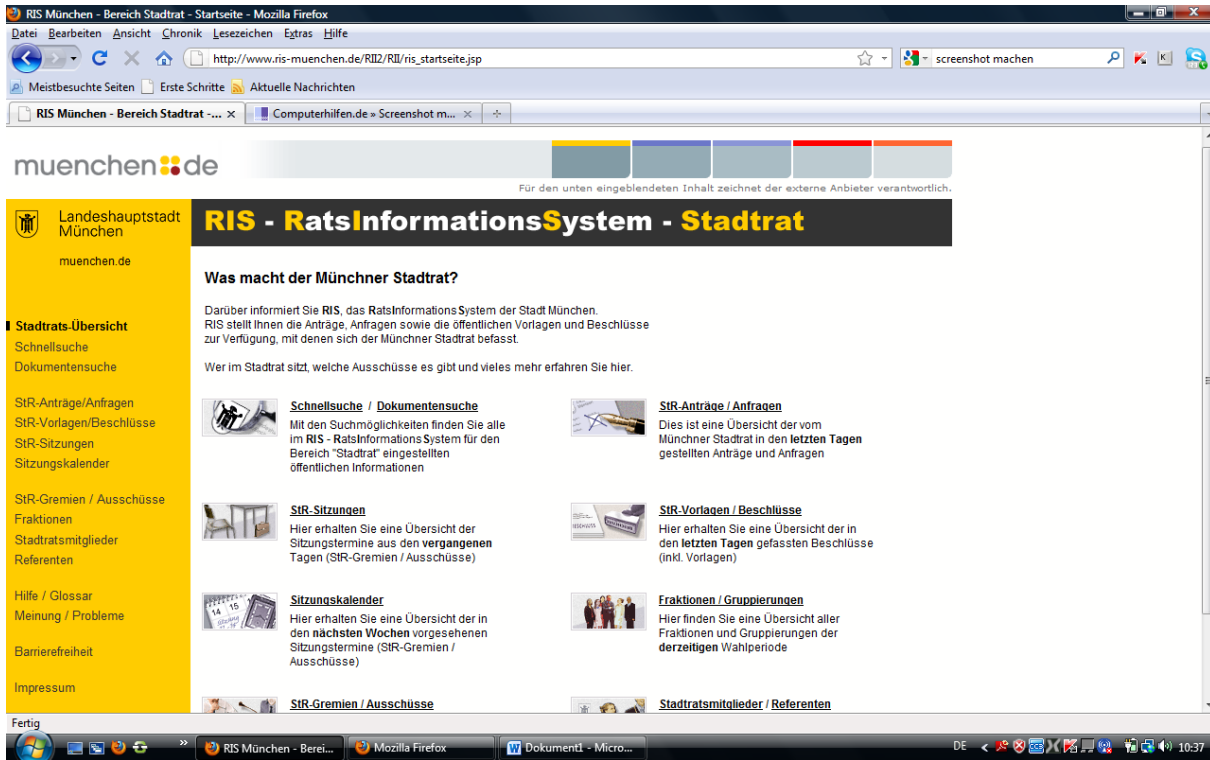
RIS München - Bereich Stadtrat - Startseite - Mozilla Firefox

Datei Bearbeiten Ansicht Chronik Lesezeichen Extras Hilfe

http://www.ris-muenchen.de/RII2/RII/ris_startseite.jsp

screenshot machen

Meistbesuchte Seiten Erste Schritte Aktuelle Nachrichten

RIS München - Bereich Stadtrat -... × Computerhilfen.de » Screenshot m... ×

muenchen.de

Für den unten eingeblendeten Inhalt zeichnet der externe Anbieter verantwortlich.

Landeshauptstadt München

muenchen.de

RIS - RatsInformationsSystem - Stadtrat

Was macht der Münchner Stadtrat?

Darüber informiert Sie RIS, das RatsInformationsSystem der Stadt München. RIS stellt Ihnen die Anträge, Anfragen sowie die öffentlichen Vorlagen und Beschlüsse zur Verfügung, mit denen sich der Münchner Stadtrat befasst.

Wer im Stadtrat sitzt, welche Ausschüsse es gibt und vieles mehr erfahren Sie hier.

Stadtrats-Übersicht
Schnellsuche
Dokumentensuche

StR-Anträge/Anfragen
StR-Vorlagen/Beschlüsse
StR-Sitzungen
Sitzungskalender

StR-Gremien / Ausschüsse
Fraktionen
Stadtratsmitglieder
Referenten

Hilfe / Glossar
Meinung / Probleme

Barrierefreiheit

Impressum

Schnellsuche / Dokumentensuche
Mit den Suchmöglichkeiten finden Sie alle im RIS - RatsInformationsSystem für den Bereich "Stadtrat" eingestellten öffentlichen Informationen

StR-Anträge / Anfragen
Dies ist eine Übersicht der vom Münchner Stadtrat in den letzten Tagen gestellten Anträge und Anfragen

StR-Sitzungen
Hier erhalten Sie eine Übersicht der Sitzungstermine aus den vergangenen Tagen (StR-Gremien / Ausschüsse)

StR-Vorlagen / Beschlüsse
Hier erhalten Sie eine Übersicht der in den letzten Tagen gefassten Beschlüsse (inkl. Vorlagen)

Sitzungskalender
Hier erhalten Sie eine Übersicht der in den nächsten Wochen vorgesehenen Sitzungstermine (StR-Gremien / Ausschüsse)

Fraktionen / Gruppierungen
Hier finden Sie eine Übersicht aller Fraktionen und Gruppierungen der derzeitigen Wahlperiode

StR-Gremien / Ausschüsse

Stadtratsmitglieder / Referenten

Fertig

RIS München - Berei... Mozilla Firefox Dokument1 - Micro...

DE 10:37